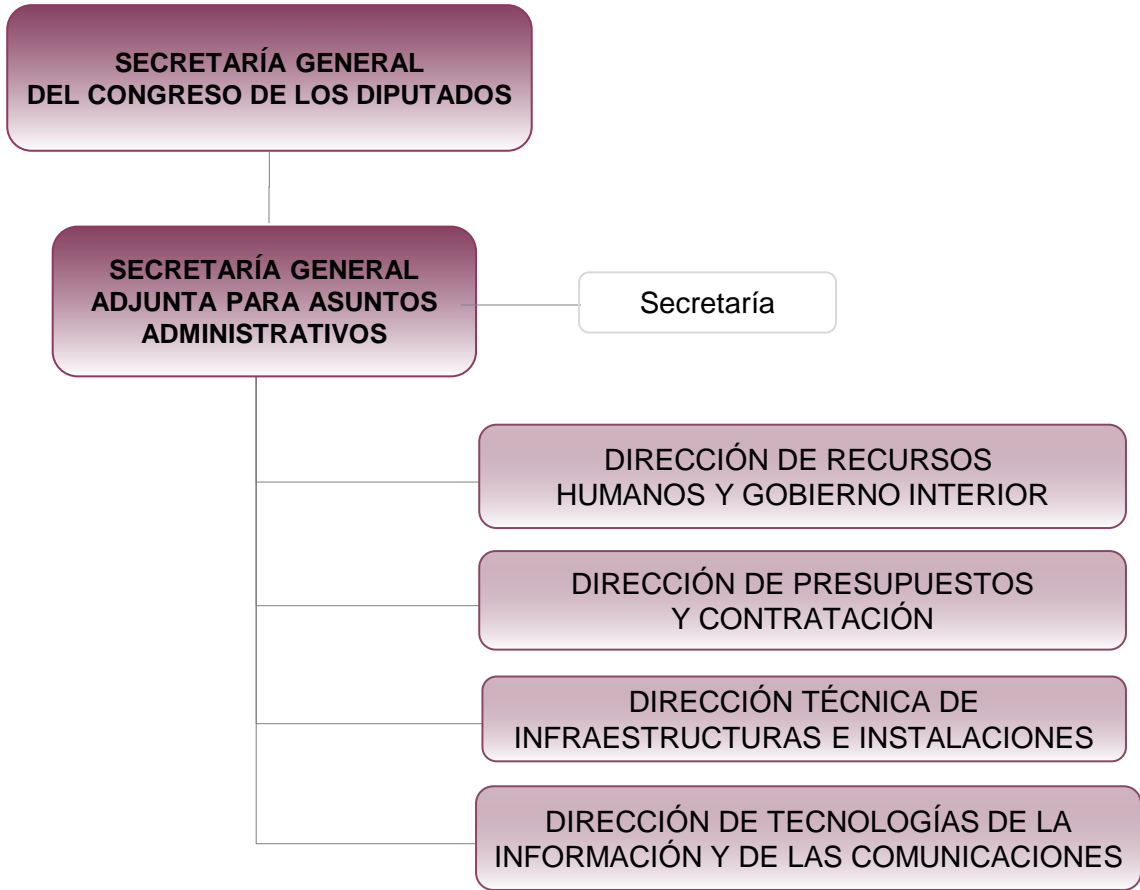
SECRETARÍA GENERAL
DEL CONGRESO DE LOS DIPUTADOS

SECRETARÍA GENERAL ADJUNTA PARA ASUNTOS ADMINISTRATIVOS

Secretaría

DIRECCIÓN DE RECURSOS HUMANOS Y GOBIERNO INTERIOR

DIRECCIÓN DE PRESUPUESTOS Y CONTRATACIÓN

DIRECCIÓN TÉCNICA DE INFRAESTRUCTURAS E INSTALACIONES

DIRECCIÓN DE TECNOLOGÍAS DE LA INFORMACIÓN Y DE LAS COMUNICACIONES